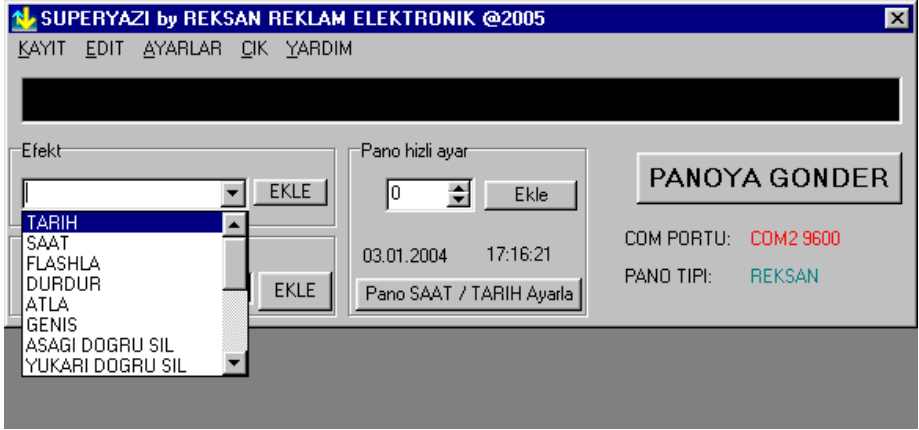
SUPERYAZI by REKSAN REKLAM ELEKTRONIK @2005

KAYIT EDIT AYARLAR CIK YARDIM

Efekt

EKLE

TARIH
SAAT
FLASHLA
DURDUR
ATLA
GENIS
ASAGI DOGRU SIL
YUKARI DOGRU SIL

EKLE

Pano hizli ayar

0

Ekle

03.01.2004 17:16:21

Pano SAAT / TARIH Ayarla

PANOYA GONDER

COM PORTU: COM2 9600

PANO TIPI: REKSAN